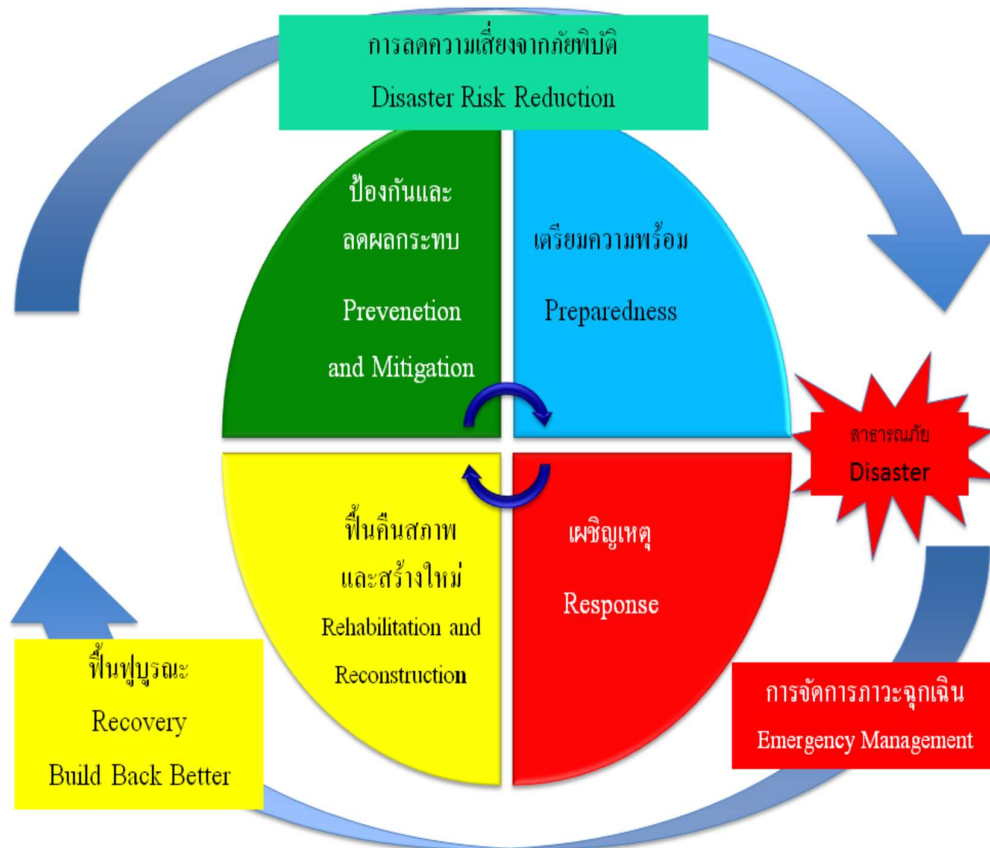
การลดความเสี่ยงจากภัยพิบัติ
Disaster Risk Reduction

ป้องกันและลดผลกระทบ
Prevenetion and Mitigation

เตรียมความพร้อม
Preparedness

สาธารณภัย
Disaster

ฟื้นคืนสภาพและสร้างใหม่
Rehabilitation and Reconstruction

เผชิญเหตุ
Response

ฟื้นฟูบูรณะ
Recovery
Build Back Better

การจัดการภาวะฉุกเฉิน
Emergency Management